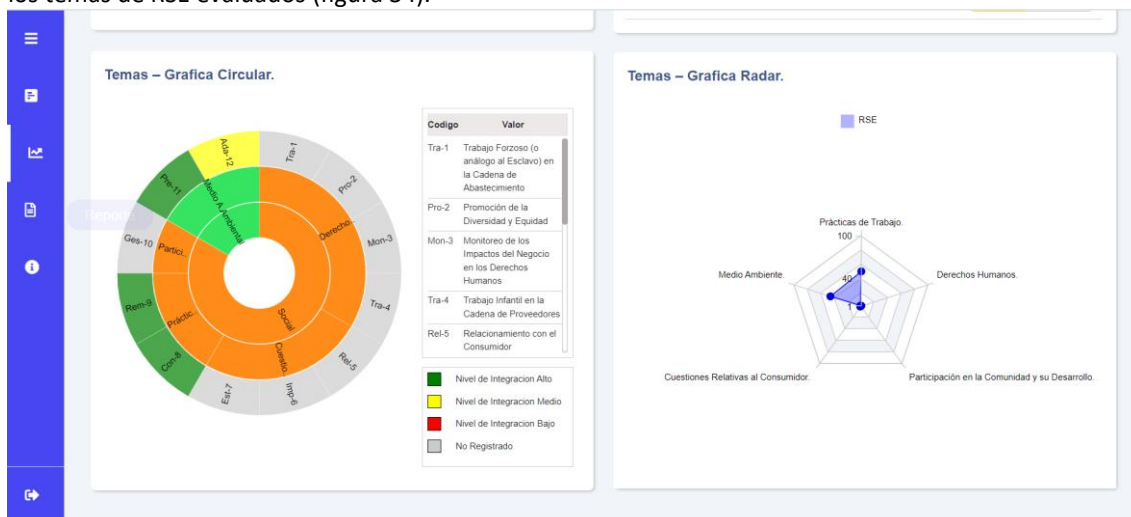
los temas de RSE evaluados (figura 34).

Temas – Grafica Circular.

Alta-12
Tra-1
Pre-11
Medio Ambiente
Pro-2
Derecho
Mon-3
Ges-10
Partici.
Tra-4
Rem-9
Práctic.
Social
Cuestio.
Rel-5
Con-8
Est-7
Imp-6

Reporte

| Codigo | Valor |
|---|---|
| Tra-1 | Trabajo Forzoso (o análogo al Esclavo) en la Cadena de Abastecimiento |
| Pro-2 | Promoción de la Diversidad y Equidad |
| Mon-3 | Monitoreo de los Impactos del Negocio en los Derechos Humanos |
| Tra-4 | Trabajo Infantil en la Cadena de Proveedores |
| Rel-5 | Relacionamiento con el Consumidor |

Nivel de Integracion Alto
Nivel de Integracion Medio
Nivel de Integracion Bajo
No Registrado

Temas – Grafica Radar.

RSE

Prácticas de Trabajo.
100
40
1
Medio Ambiente.
Derechos Humanos.
Cuestiones Relativas al Consumidor.
Participación en la Comunidad y su Desarrollo.